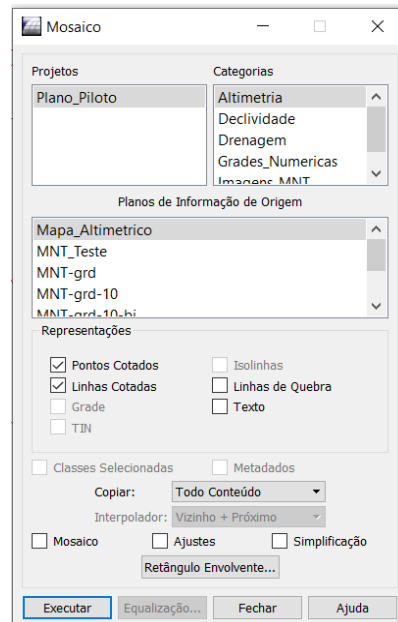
Mosaico

Projetos
Plano_Piloto

Categorias
Altimetria
Declividade
Drenagem
Grades_Numericas
Imagens_MNT

Planos de Informação de Origem
Mapa_Altimetrico
MNT_Teste
MNT-grd
MNT-grd-10
MNT-grd-10-hi

Representações
Pontos Cotados
Linhas Cotadas
Grade
TIN
Isolinhas
Linhas de Quebra
Texto

Classes Selecionadas
Metadados
Copiar: Todo Conteúdo
Interpolador: Vizinho + Próximo
Mosaico
Ajustes
Simplificação
Retângulo Envolvente...

Executar
Equalização...
Fechar
Ajuda